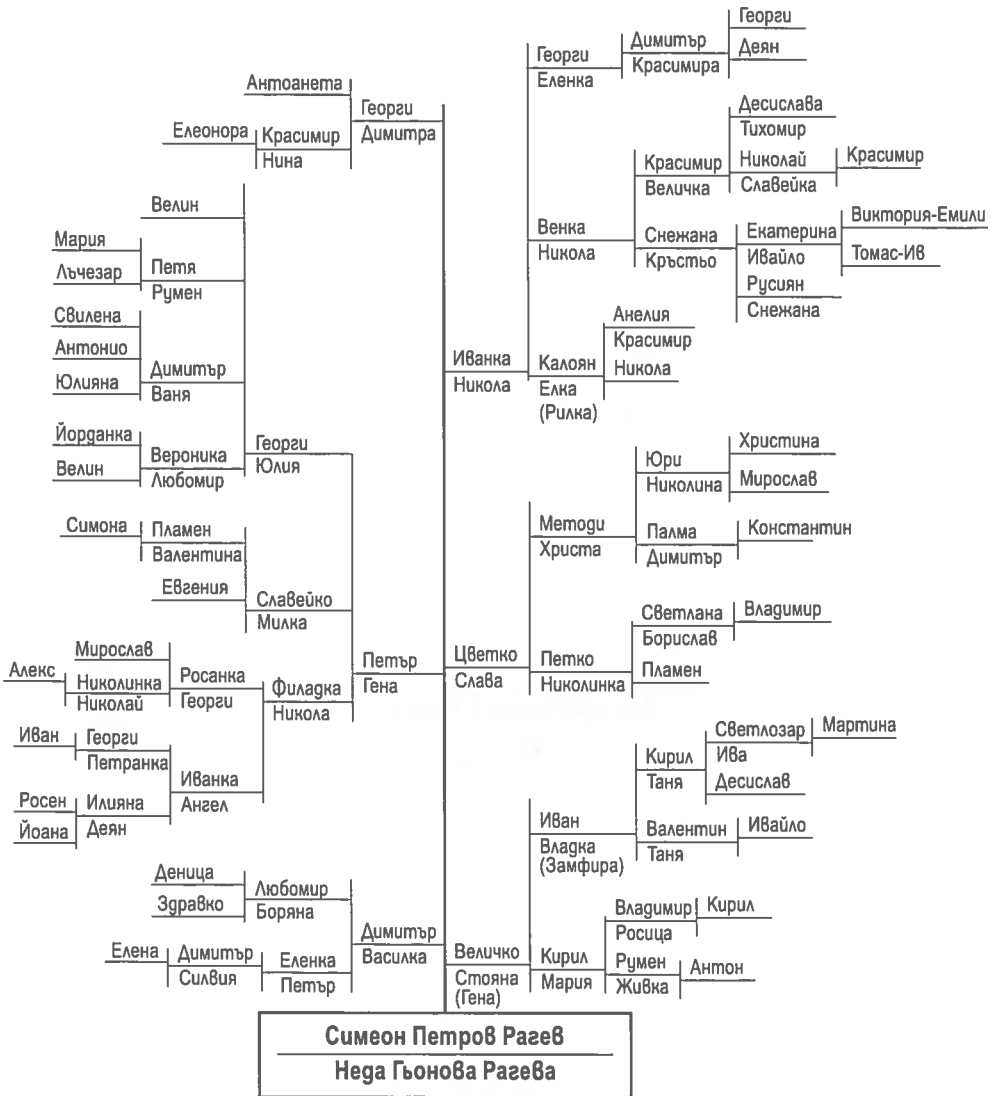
Антоанета
Георги
Димитра
Елеонора
Красимир
Нина
Велин
Мария
Лъчезар
Петя
Румен
Свилена
Антонио
Юлияна
Димитър
Ваня
Йорданка
Велин
Вероника
Любомир
Георги
Юлия
Симона
Пламен
Валентина
Евгения
Славейко
Милка
Мирослав
Алекс
Николинка
Николай
Росанка
Георги
Филадка
Никола
Петър
Гена
Иван
Георги
Петранка
Иванка
Ангел
Росен
Илияна
Йоана
Деян
Деница
Любомир
Здравко
Боряна
Елена
Димитър
Силвия
Еленка
Петър
Димитър
Василка

Георги
Еленка
Димитър
Красимира
Георги
Деян
Десислава
Тихомир
Красимир
Величка
Николай
Славейка
Красимир
Венка
Никола
Снежана
Кръстьо
Екатерина
Ивайло
Русиян
Снежана
Виктория-Емили
Томас-Ив
Иванка
Никола
Калоян
Елка
(Рилка)
Анелия
Красимир
Никола
Методи
Христа
Юри
Николина
Христина
Мирослав
Палма
Димитър
Константин
Цветко
Слава
Петко
Николинка
Светлана
Борислав
Владимир
Пламен
Иван
Владка
(Замфира)
Кирил
Таня
Светлозар
Ива
Десислав
Мартина
Валентин
Таня
Ивайло
Величко
Стояна
(Гена)
Кирил
Мария
Владимир
Росица
Кирил
Румен
Живка
Антон

Симеон Петров Рагев
Неда Гьонова Рагева